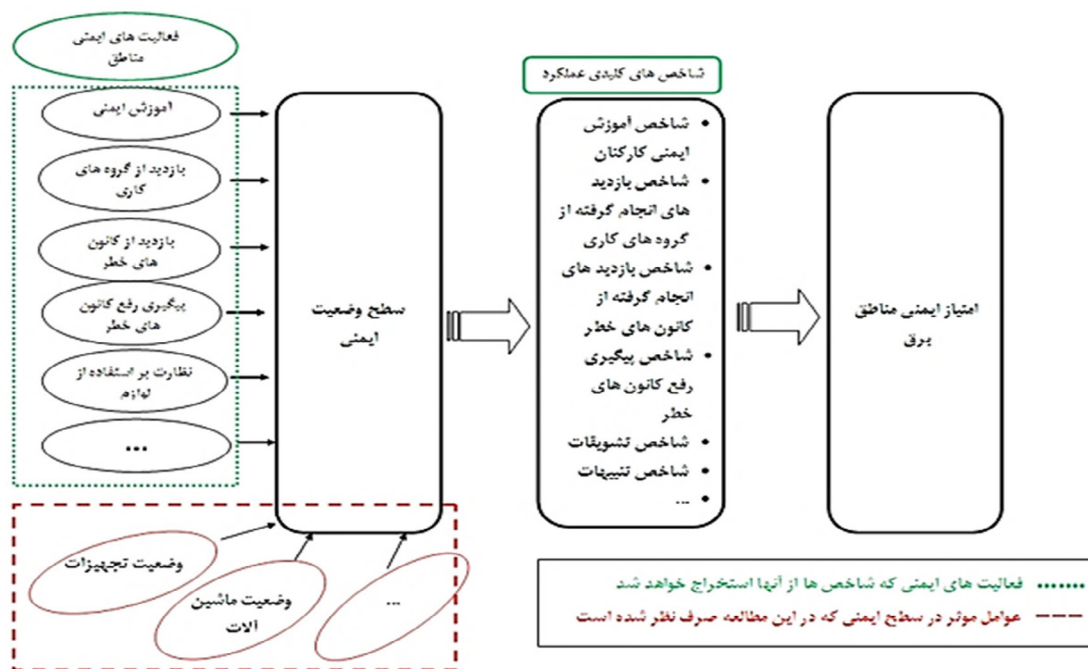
فعالیت های ایمنی مناطق

آموزش ایمنی

بازدید از گروه های کاری

بازدید از کانون های خطر

پیگیری رفع کانون های خطر

نظارت بر استفاده از لوازم

...

سطح وضعیت ایمنی

وضعیت تجهیزات

وضعیت ماشین آلات

...

شاخص های کلیدی عملکرد

• شاخص آموزش ایمنی کارکنان
• شاخص بازدید های انجام گرفته از گروه های کاری
• شاخص بازدید های انجام گرفته از کانون های خطر
• شاخص پیگیری رفع کانون های خطر
• شاخص تشویقات
• شاخص تنبیهات
• ...

امتیاز ایمنی مناطق برق

فعالیت های ایمنی که شاخص ها از آنها استخراج خواهد شد

عوامل موثر در سطح ایمنی که در این مطالعه صرف نظر شده است